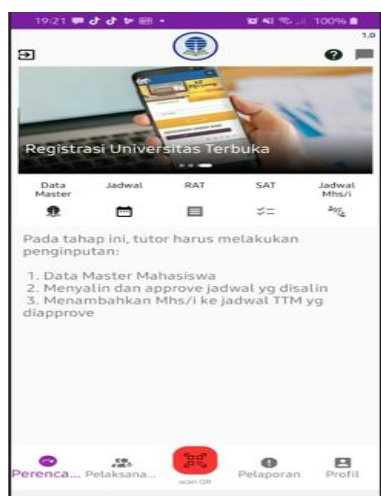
19:21

100%

1.0

Registrasi Universitas Terbuka

Data Master

Jadwal

RAT

SAT

Jadwal Mhs/i

Pada tahap ini, tutor harus melakukan penginputan:

1. Data Master Mahasiswa
2. Menyalin dan approve jadwal yg disalin
3. Menambahkan Mhs/i ke jadwal TTM yg diapprove

Perenca...

Pelaksana...

scan QR

Pelaporan

Profil